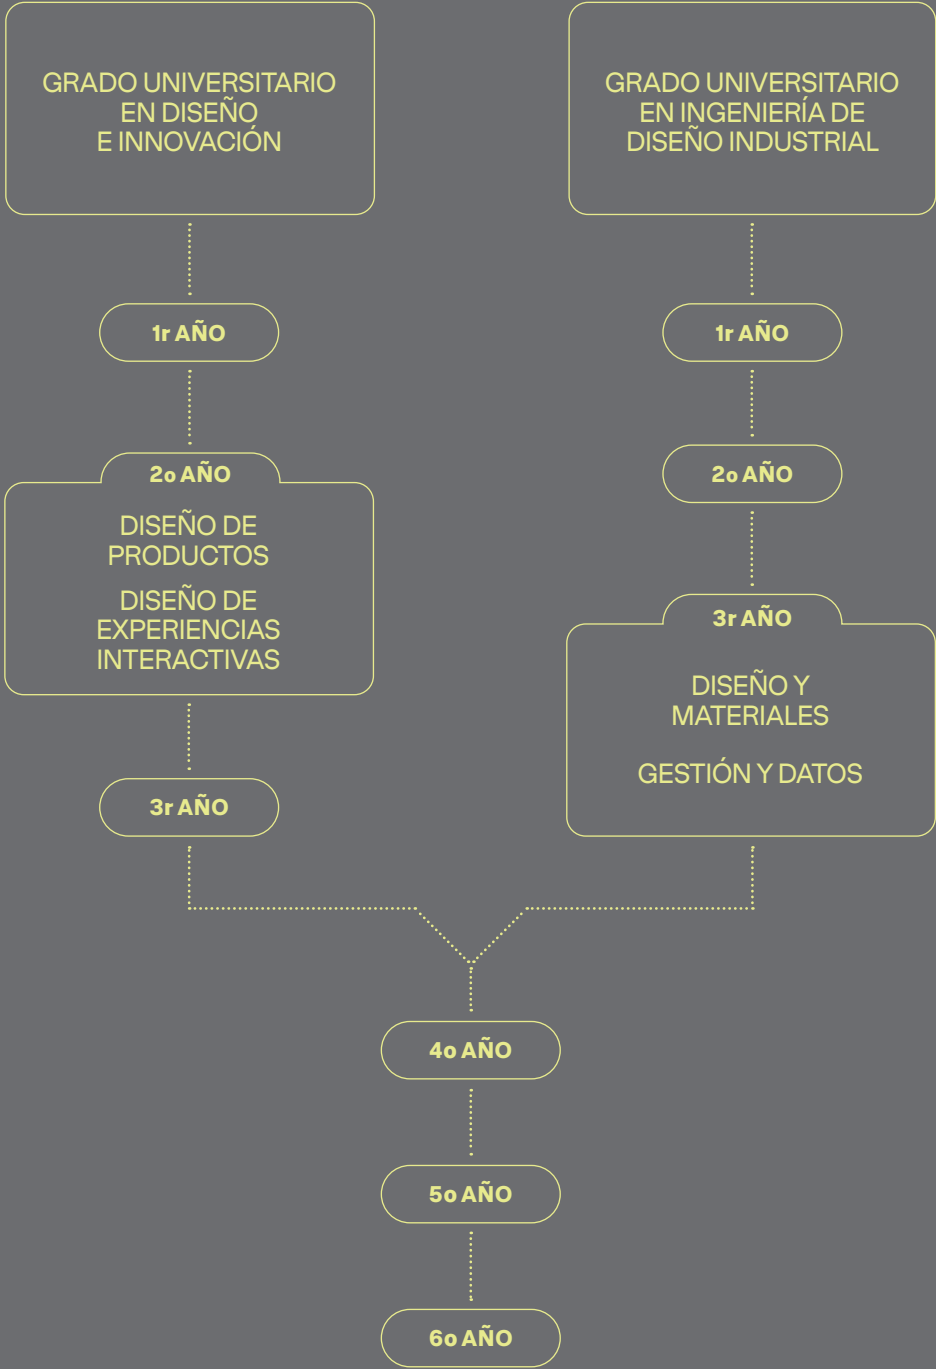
GRADO UNIVERSITARIO EN DISEÑO E INNOVACIÓN

1r AÑO

2o AÑO

DISEÑO DE PRODUCTOS

DISEÑO DE EXPERIENCIAS INTERACTIVAS

3r AÑO

GRADO UNIVERSITARIO EN INGENIERÍA DE DISEÑO INDUSTRIAL

1r AÑO

2o AÑO

3r AÑO

DISEÑO Y MATERIALES

GESTIÓN Y DATOS

4o AÑO

5o AÑO

6o AÑO